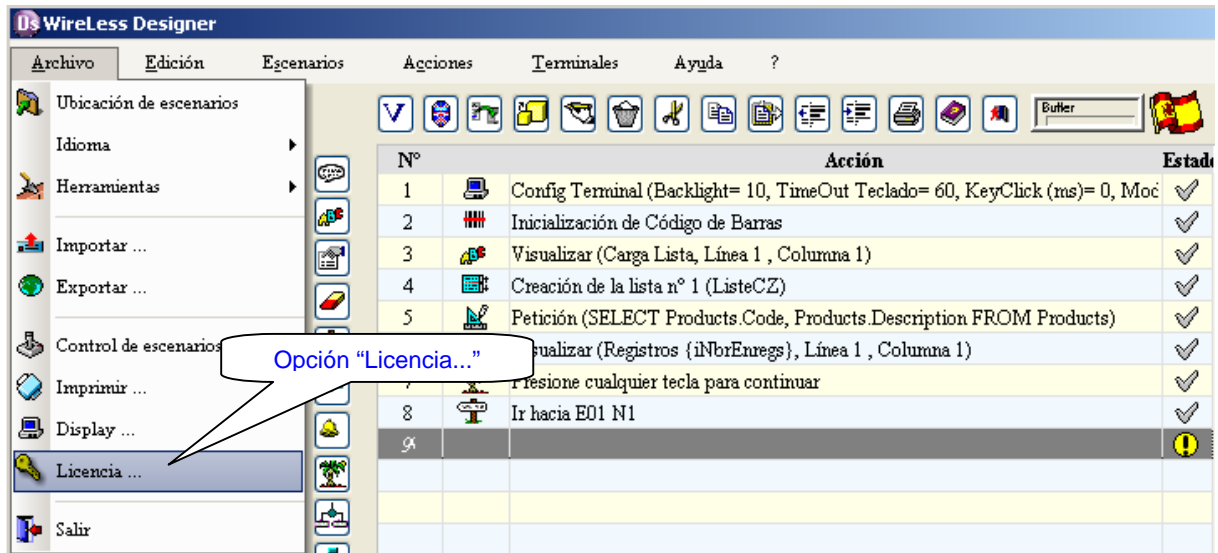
Ds WireLess Designer

Archivo Edición Escenarios Acciones Terminales Ayuda ?

Ubicación de escenarios
Idioma
Herramientas
Importar ...
Exportar ...
Control de escenarios
Imprimir ...
Display ...
Licencia ...
Salir

Opción “Licencia...”

Butler

| N° | | Acción | Estad |
|---|---|---|---|
| 1 | | Config Terminal (Backlight= 10, TimeOut Teclado= 60, KeyClick (ms)= 0, Moc | ✓ |
| 2 | | Inicialización de Código de Barras | ✓ |
| 3 | | Visualizar (Carga Lista, Línea 1 , Columna 1) | ✓ |
| 4 | | Creación de la lista n° 1 (ListeCZ) | ✓ |
| 5 | | Petición (SELECT Products.Code, Products.Description FROM Products) | ✓ |
| | | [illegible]isualizar (Registros {iNbrEnregs}, Línea 1 , Columna 1) | ✓ |
| 7 | | Presione cualquier tecla para continuar | ✓ |
| 8 | | Ir hacia E01 N1 | ✓ |
| 9 | | | ! |